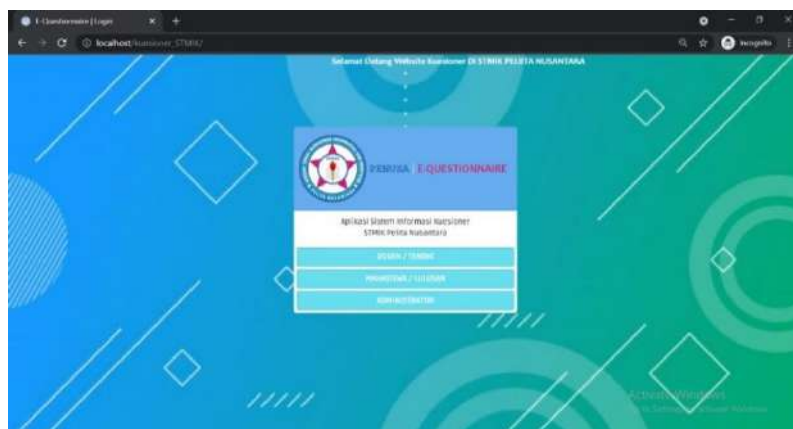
E-Questionnaire | Login

localhost/kuesioner_STMIK/

Incognito

Selamat Datang Website Kuesioner Di STMIK PELITA NUSANTARA

PENUSA E-QUESTIONNAIRE

Aplikasi Sistem Informasi Kuesioner
STMIK Pelita Nusantara

DOSEN / TENDIK

MAHASISWA / LULUSAN

ADMINISTRATOR

Activate Windows
Go to Settings to activate Windows.